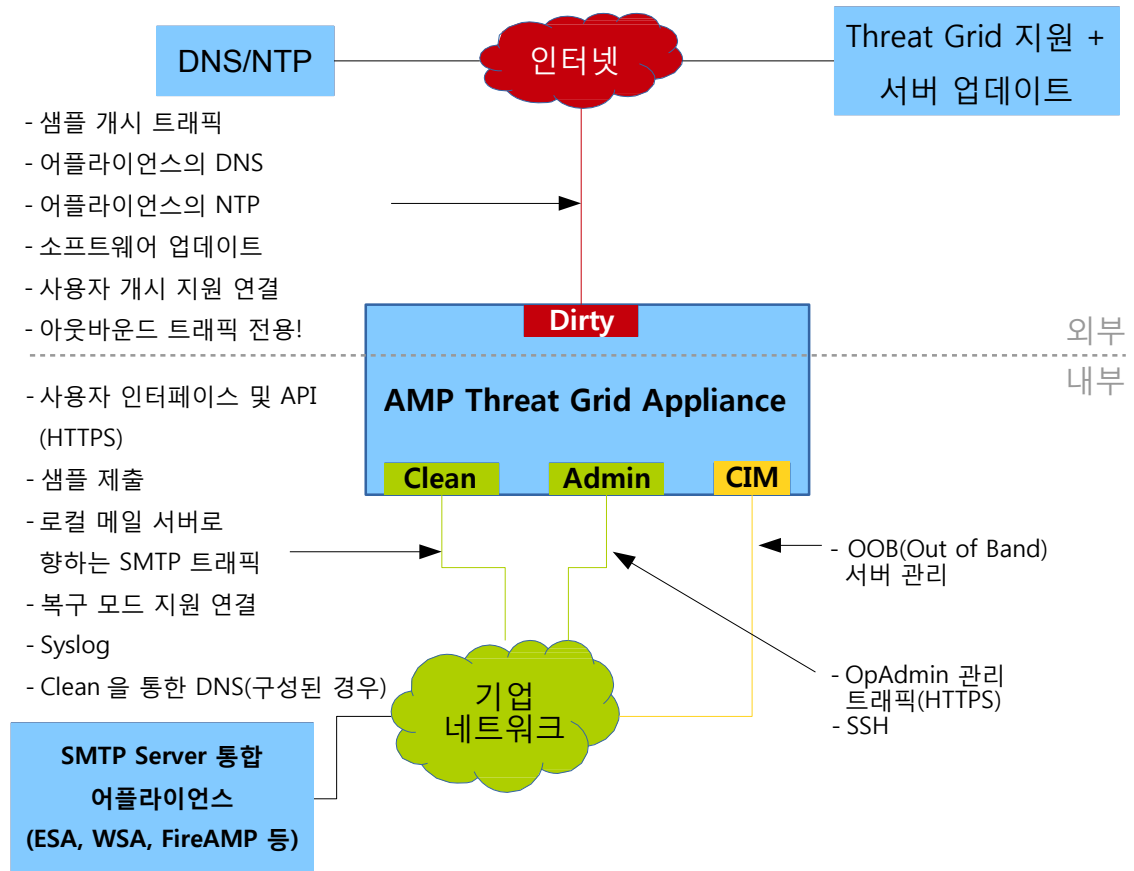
DNS/NTP

인터넷

Threat Grid 지원 + 서버 업데이트

- 샘플 개시 트래픽
- 어플라이언스의 DNS
- 어플라이언스의 NTP
- 소프트웨어 업데이트
- 사용자 개시 지원 연결
- 아웃바운드 트래픽 전용!

Dirty

외부

내부

AMP Threat Grid Appliance

Clean

Admin

CIM

- 사용자 인터페이스 및 API (HTTPS)
- 샘플 제출
- 로컬 메일 서버로 향하는 SMTP 트래픽
- 복구 모드 지원 연결
- Syslog
- Clean 을 통한 DNS(구성된 경우)

- OOB(Out of Band) 서버 관리

- OpAdmin 관리 트래픽(HTTPS)
- SSH

기업 네트워크

SMTP Server 통합 어플라이언스 (ESA, WSA, FireAMP 등)